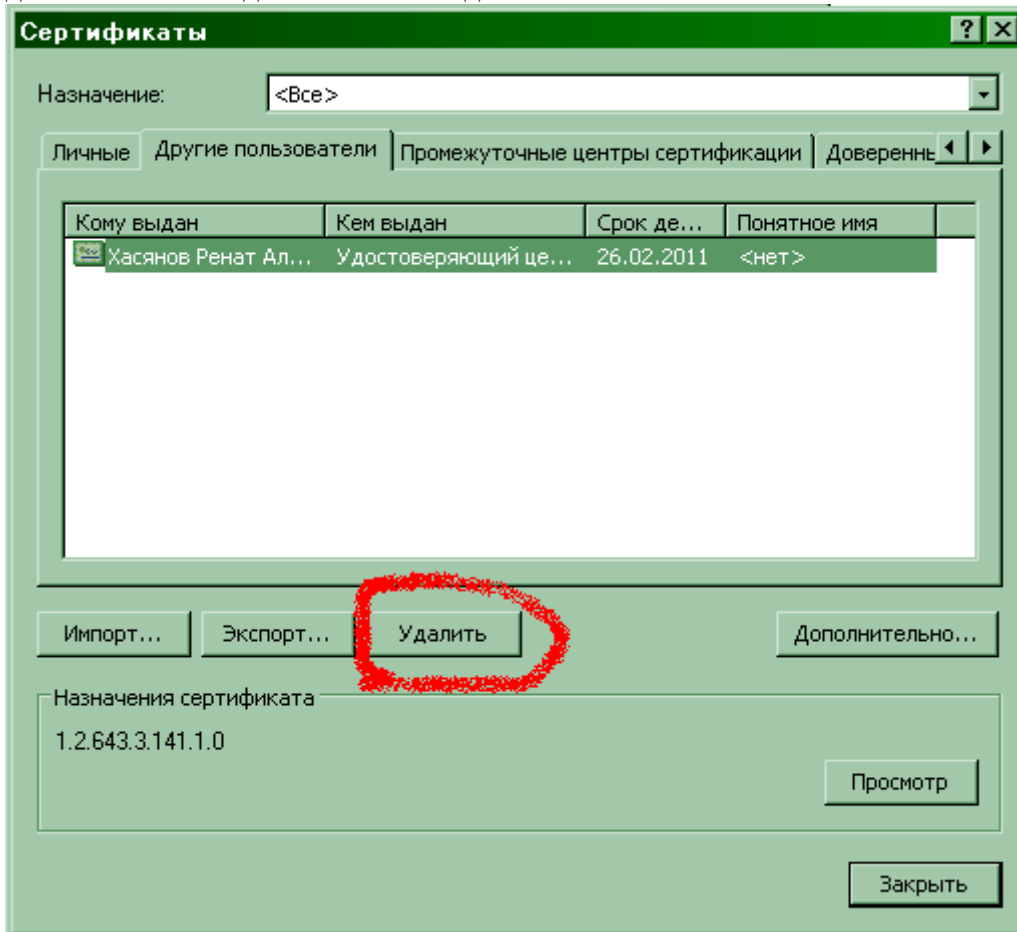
Сертификаты

?

X

Назначение: <Все>

Личные | Другие пользователи | Промежуточные центры сертификации | Доверенны

| Кому выдан | Кем выдан | Срок де... | Понятное имя |
|---|---|---|---|
| Хасянов Ренат Ал... | Удостоверяющий це... | 26.02.2011 | <нет> |

Импорт... Экспорт... Удалить Дополнительно...

Назначения сертификата

1.2.643.3.141.1.0

Просмотр

Закрыть